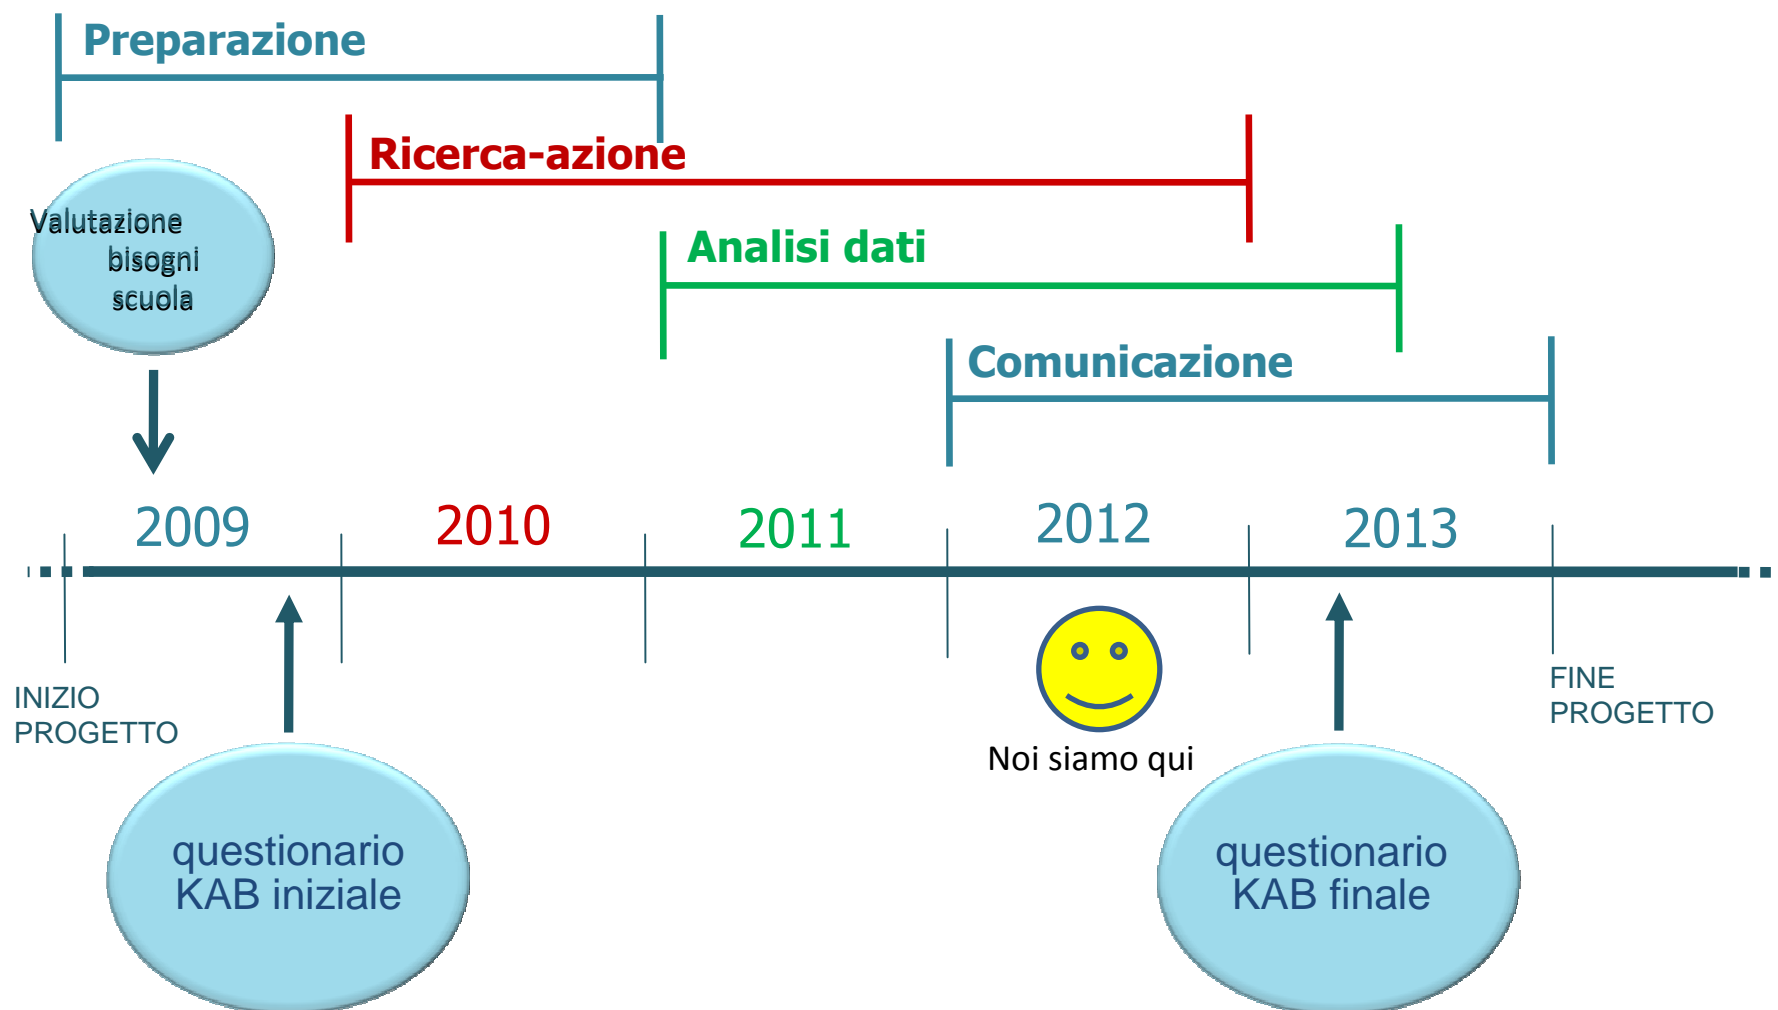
Preparazione

Ricerca-azione

Analisi dati

Comunicazione

Valutazione bisogni scuola

2009

2010

2011

2012

2013

INIZIO PROGETTO

Noi siamo qui

FINE PROGETTO

questionario KAB iniziale

questionario KAB finale